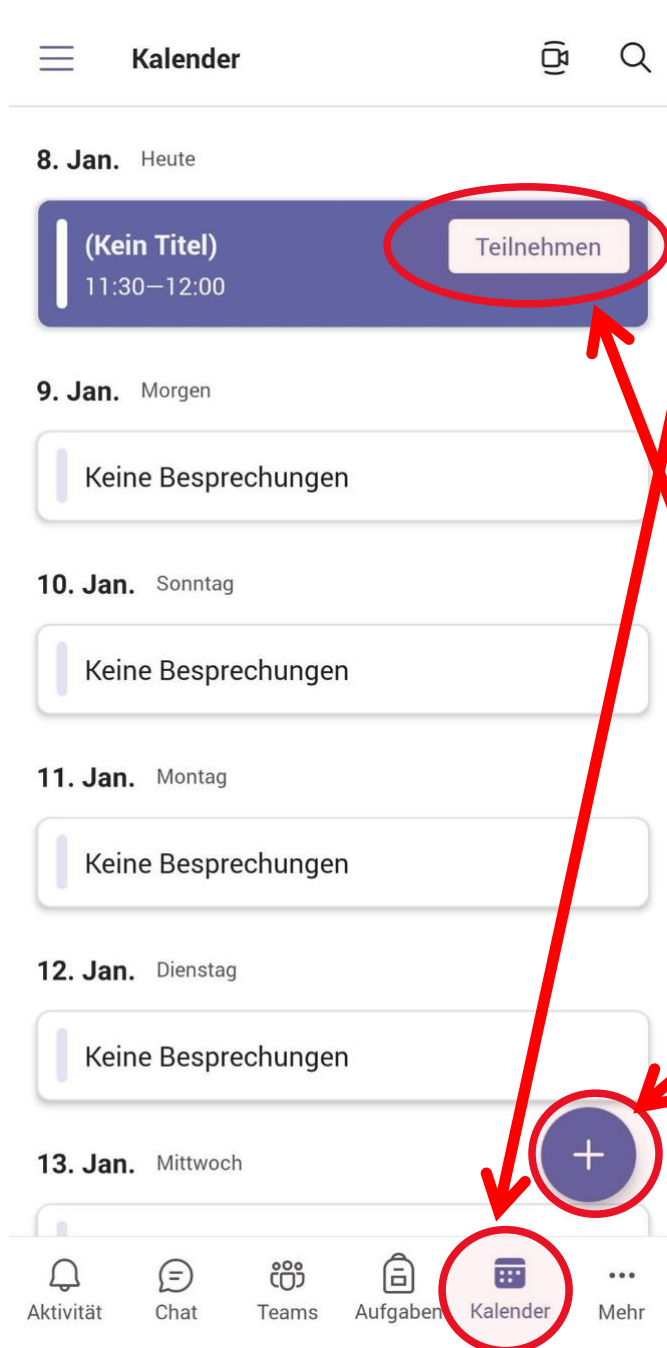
Kalender

8. Jan. Heute

(Kein Titel)
11:30—12:00
Teilnehmen

9. Jan. Morgen

Keine Besprechungen

10. Jan. Sonntag

Keine Besprechungen

11. Jan. Montag

Keine Besprechungen

12. Jan. Dienstag

Keine Besprechungen

13. Jan. Mittwoch

+

Aktivität Chat Teams Aufgaben Kalender Mehr